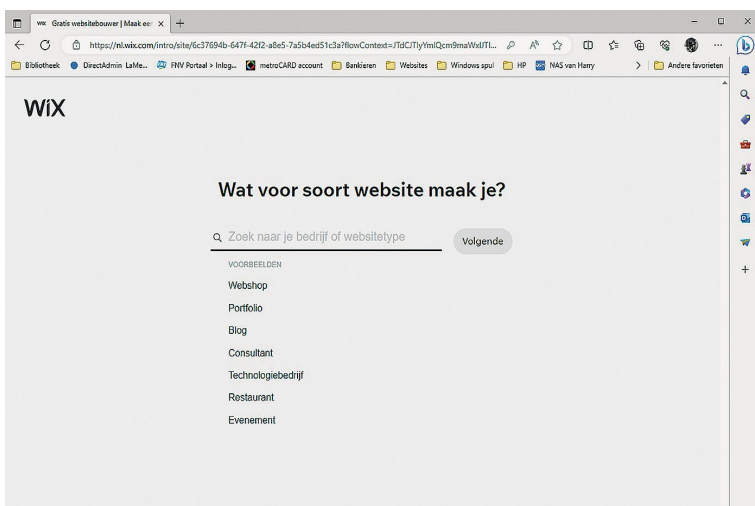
WiX Gratis websitebouwer | Maak een ×  +

https://nl.wix.com/intro/site/6c37694b-647f-42f2-a8e5-7a5b4ed51c3a?flowContext=JTdCJTIyYmlQcm9maWxlJTI...

Bibliotheek  DirectAdmin LaMe...  FNV Portaal > Inlog...  metroCARD account  Bankieren  Websites  Windows spul  HP  NAS van Harry  >  Andere favorieten

WiX

Wat voor soort website maak je?

Zoek naar je bedrijf of websitetype

Volgende

VOORBEELDEN

Webshop

Portfolio

Blog

Consultant

Technologiebedrijf

Restaurant

Evenement